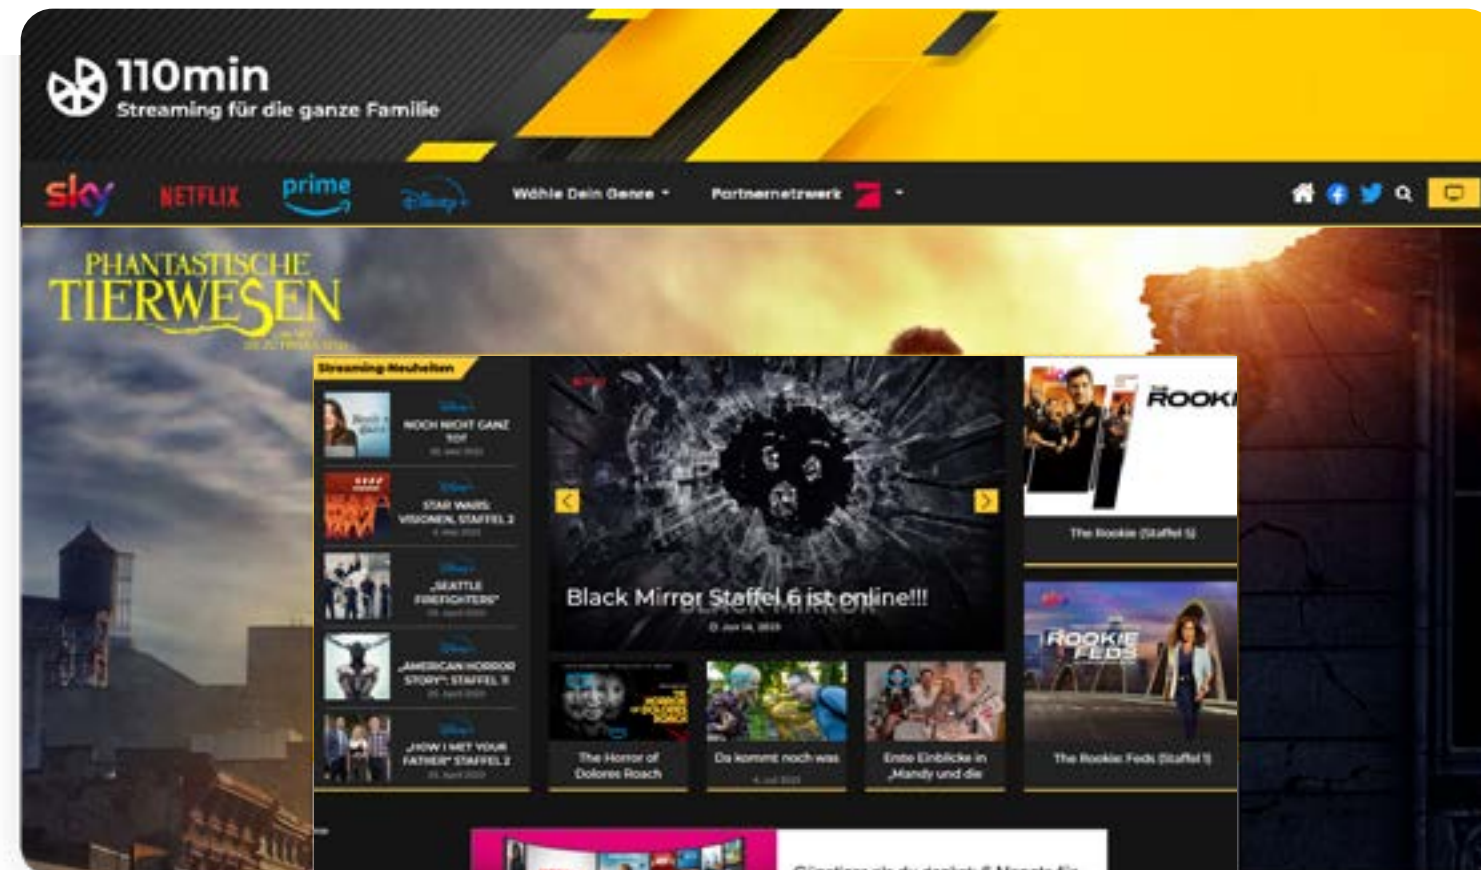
110min
Streaming für die ganze Familie

sky NETFLIX prime Disney+ Wähle Dein Genre Partnernetzwerk

PHANTASTISCHE TIERWESEN

Streaming-Neuheiten

NOCH NICHT GANZ TOT
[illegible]

STAR WARS: VISIONEN, STAFFEL 2
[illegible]

„SEATTLE FIREFIGHTERS"
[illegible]

„AMERICAN HORROR STORY": STAFFEL 11
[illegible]

„HOW I MET YOUR FATHER": STAFFEL 2
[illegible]

Black Mirror Staffel 6 ist online!!!
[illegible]

The Rookie (Staffel 5)

The Horror of Dolores Roach

Da kommt noch was
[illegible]

Erste Einblicke in „Mandy und die

The Rookie: Feds (Staffel 1)

ROOKIE FEDS

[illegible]